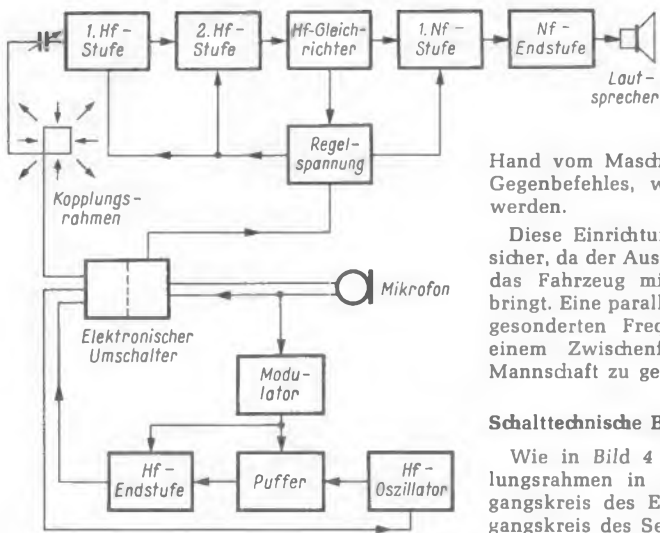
1. Hf - Stufe

2. Hf - Stufe

Hf-Gleichrichter

1. Nf - Stufe

Nf - Endstufe

Lautsprecher

Regelspannung

Kopplungsrahmen

Elektronischer Umschalter

Mikrofon

Modulator

Hf - Endstufe

Puffer

Hf - Oszillator

Hand vom Masch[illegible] Gegenbefehles, w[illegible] werden.

Diese Einrichtu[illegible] sicher, da der Aus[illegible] das Fahrzeug mi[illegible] bringt. Eine parall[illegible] gesonderten Freq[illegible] einem Zwischenf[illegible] Mannschaft zu ge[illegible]

Schalttechnische B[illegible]

Wie in Bild 4 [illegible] lungsrahmen in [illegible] gangskreis des E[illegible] gangskreis des Se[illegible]